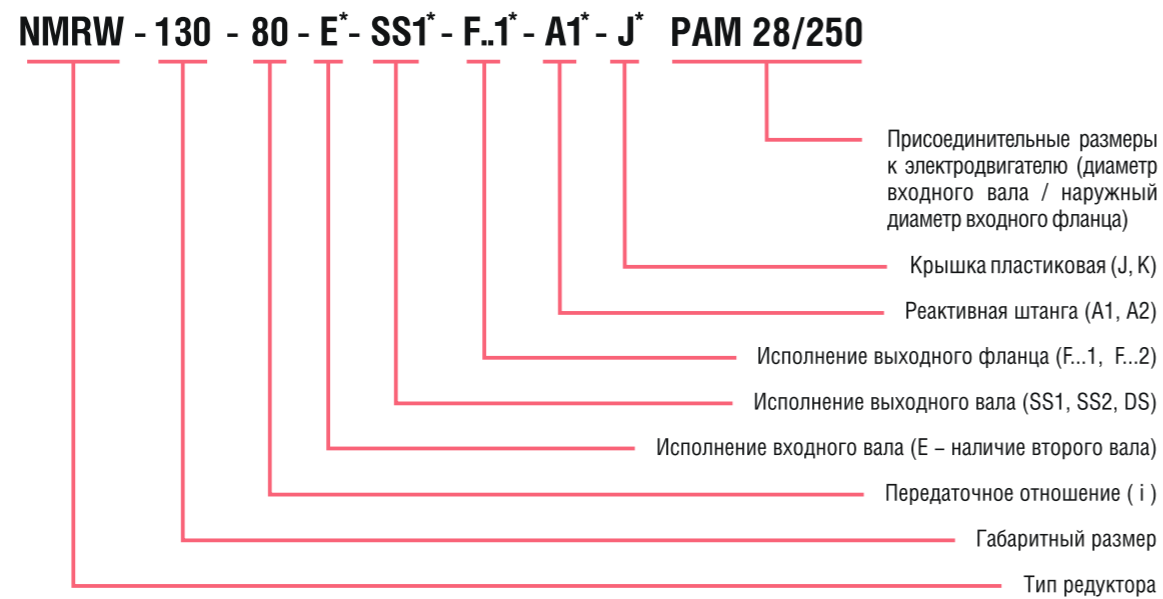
NMRW - 130 - 80 - E$^*$- SS1$^*$ - F..1$^*$ - A1$^*$ - J$^*$ PAM 28/250

Присоединительные размеры к электродвигателю (диаметр входного вала / наружный диаметр входного фланца)

Крышка пластиковая (J, K)

Реактивная штанга (A1, A2)

Исполнение выходного фланца (F...1, F...2)

Исполнение выходного вала (SS1, SS2, DS)

Исполнение входного вала (E – наличие второго вала)

Передаточное отношение ( i )

Габаритный размер

Тип редуктора